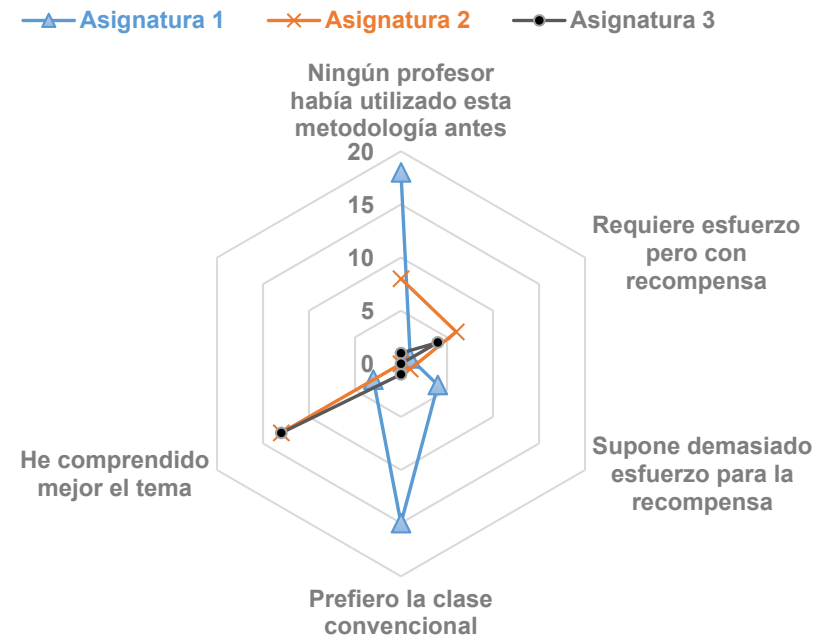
Asignatura 1
Asignatura 2
Asignatura 3

Ningún profesor había utilizado esta metodología antes

20
15
10
5
0

Requiere esfuerzo pero con recompensa

Supone demasiado esfuerzo para la recompensa

Prefiero la clase convencional

He comprendido mejor el tema